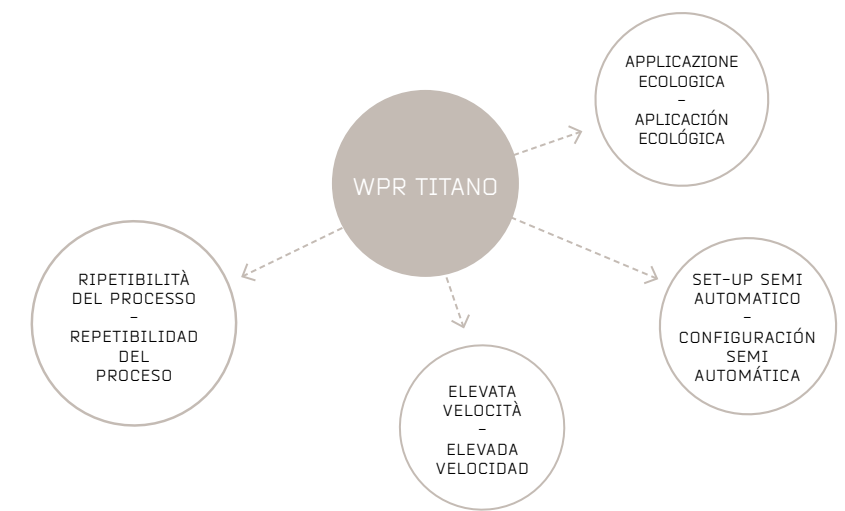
WPR TITANO

APPLICAZIONE ECOLOGICA
–
APLICACIÓN ECOLÓGICA

RIPETIBILITÀ DEL PROCESSO
–
REPETIBILIDAD DEL PROCESO

ELEVATA VELOCITÀ
–
ELEVADA VELOCIDAD

SET-UP SEMI AUTOMATICO
–
CONFIGURACIÓN SEMI AUTOMÁTICA